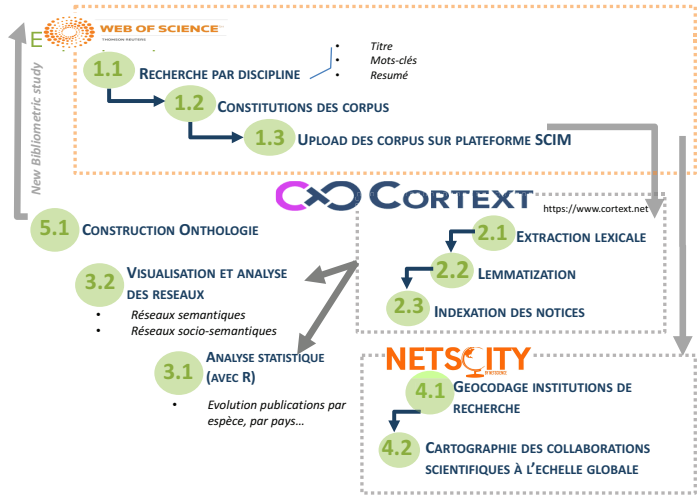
E
WEB OF SCIENCE
THOMSON REUTERS

New Bibliometric study

1.1 RECHERCHE PAR DISCIPLINE

- Titre
- Mots-clés
- Resumé

1.2 CONSTITUTIONS DES CORPUS

1.3 UPLOAD DES CORPUS SUR PLATEFORME SCIM

CORTEXT

https://www.cortext.net

5.1 CONSTRUCTION ONTHOLOGIE

2.1 EXTRACTION LEXICALE

3.2 VISUALISATION ET ANALYSE DES RESEAUX

- Réseaux semantiques
- Réseaux socio-semantiques

2.2 LEMMATIZATION

2.3 INDEXATION DES NOTICES

3.1 ANALYSE STATISTIQUE (AVEC R)

- Evolution publications par espèce, par pays…

NETSCITY

4.1 GEOCODAGE INSTITUTIONS DE RECHERCHE

4.2 CARTOGRAPHIE DES COLLABORATIONS SCIENTIFIQUES À L'ECHELLE GLOBALE